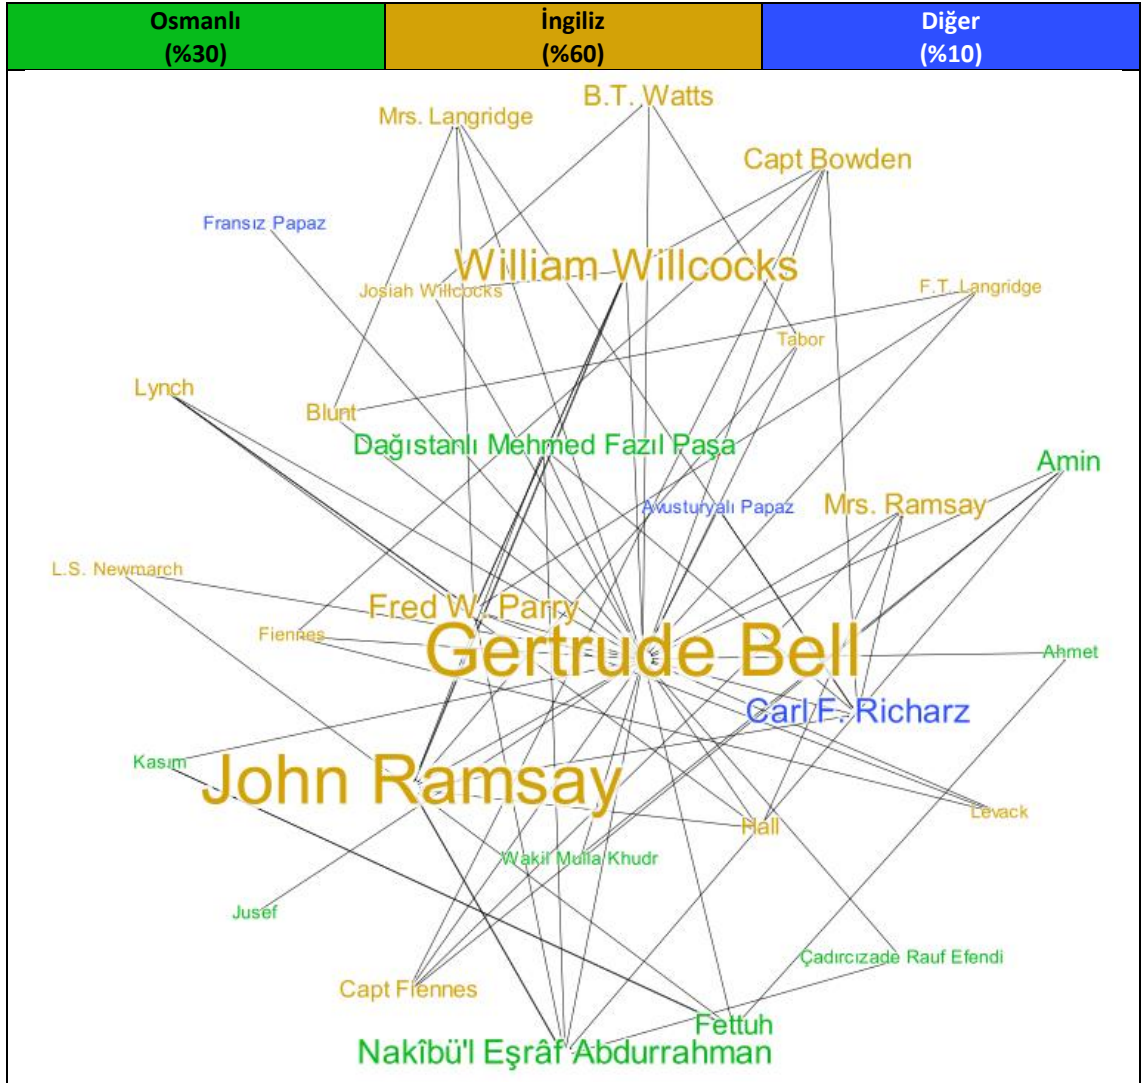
| Osmanlı (%30) | İngiliz (%60) | Diğer (%10) |
|---|---|---|

B.T. Watts
Mrs. Langridge
Capt Bowden
Fransız Papaz
William Willcocks
Josiah Willcocks
F.T. Langridge
Tabor
Lynch
Blunt
Dağıstanlı Mehmed Fazıl Paşa
Amin
Avusturyalı Papaz
Mrs. Ramsay
L.S. Newmarch
Fred W. Parry
Fiennes
Gertrude Bell
Ahmet
Carl F. Richarz
Kasım
John Ramsay
Levack
Hall
Wakil Mulla Khudr
Jusef
Çadırcızade Rauf Efendi
Capt Fiennes
Fettuh
Nakîbü'l Eşrâf Abdurrahman